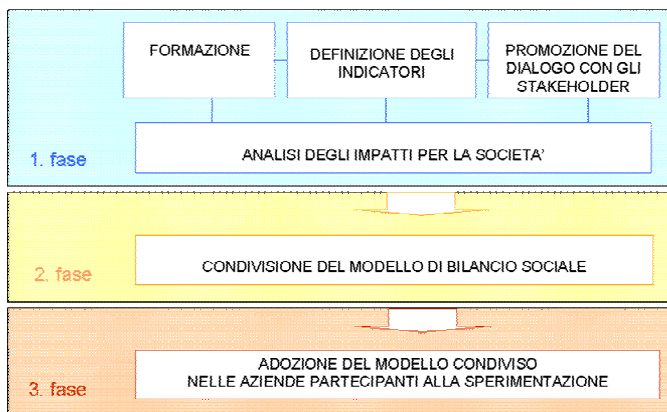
FORMAZIONE

DEFINIZIONE DEGLI INDICATORI

PROMOZIONE DEL DIALOGO CON GLI STAKEHOLDER

1. fase

ANALISI DEGLI IMPATTI PER LA SOCIETA'

2. fase

CONDIVISIONE DEL MODELLO DI BILANCIO SOCIALE

3. fase

ADOZIONE DEL MODELLO CONDIVISO NELLE AZIENDE PARTECIPANTI ALLA SPERIMENTAZIONE